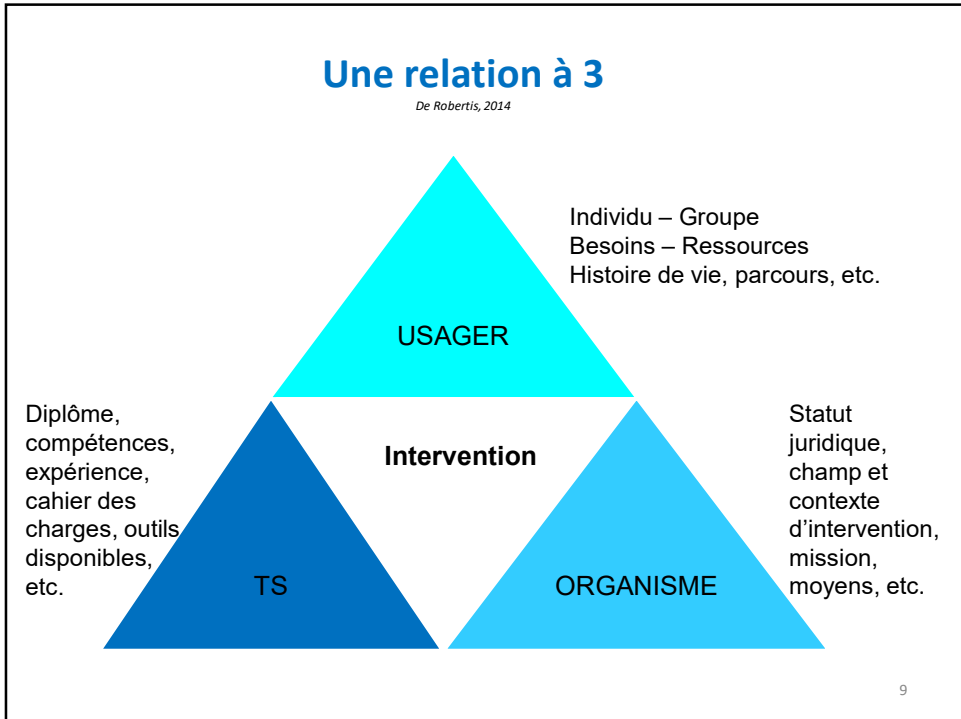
Une relation à 3

De Robertis, 2014

Individu – Groupe
Besoins – Ressources
Histoire de vie, parcours, etc.

USAGER

Diplôme, compétences, expérience, cahier des charges, outils disponibles, etc.

Intervention

Statut juridique, champ et contexte d'intervention, mission, moyens, etc.

TS

ORGANISME

9